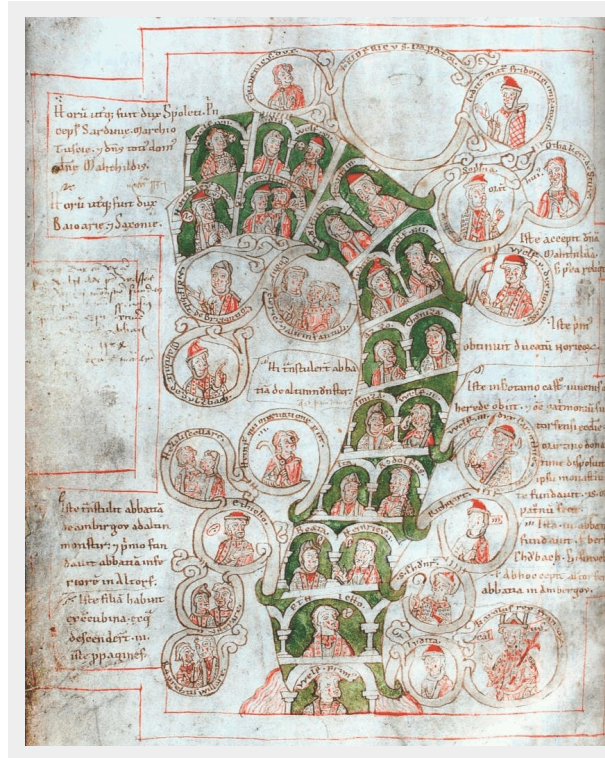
Horu utq; fuit dux Spoleti. Prinicepsq; Sardinie. Marchio Tuscie. ydus tenebat dnā Walthildim.

Horu utq; fuit dux Baioarie 7 Saxonie.

HENRICUS PAPA

Iste accepit dnā Welfe. Wahtilda.

Iste pm obtinuit ducatu Noricoru.

Iste in Morano castr. uitenimutus herede obiit

Hic instituit abbatiā de altunmunstar.

Iste instituit abbatiā de ambirgov ab alun monstir 7 primo fundauit abbatiā in Altorf.

Iste filiā habuit ex concubina

Welf

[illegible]

Ita in abbatia fundauit

Hic abbas cepit abbatia in Ambirgov

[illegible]